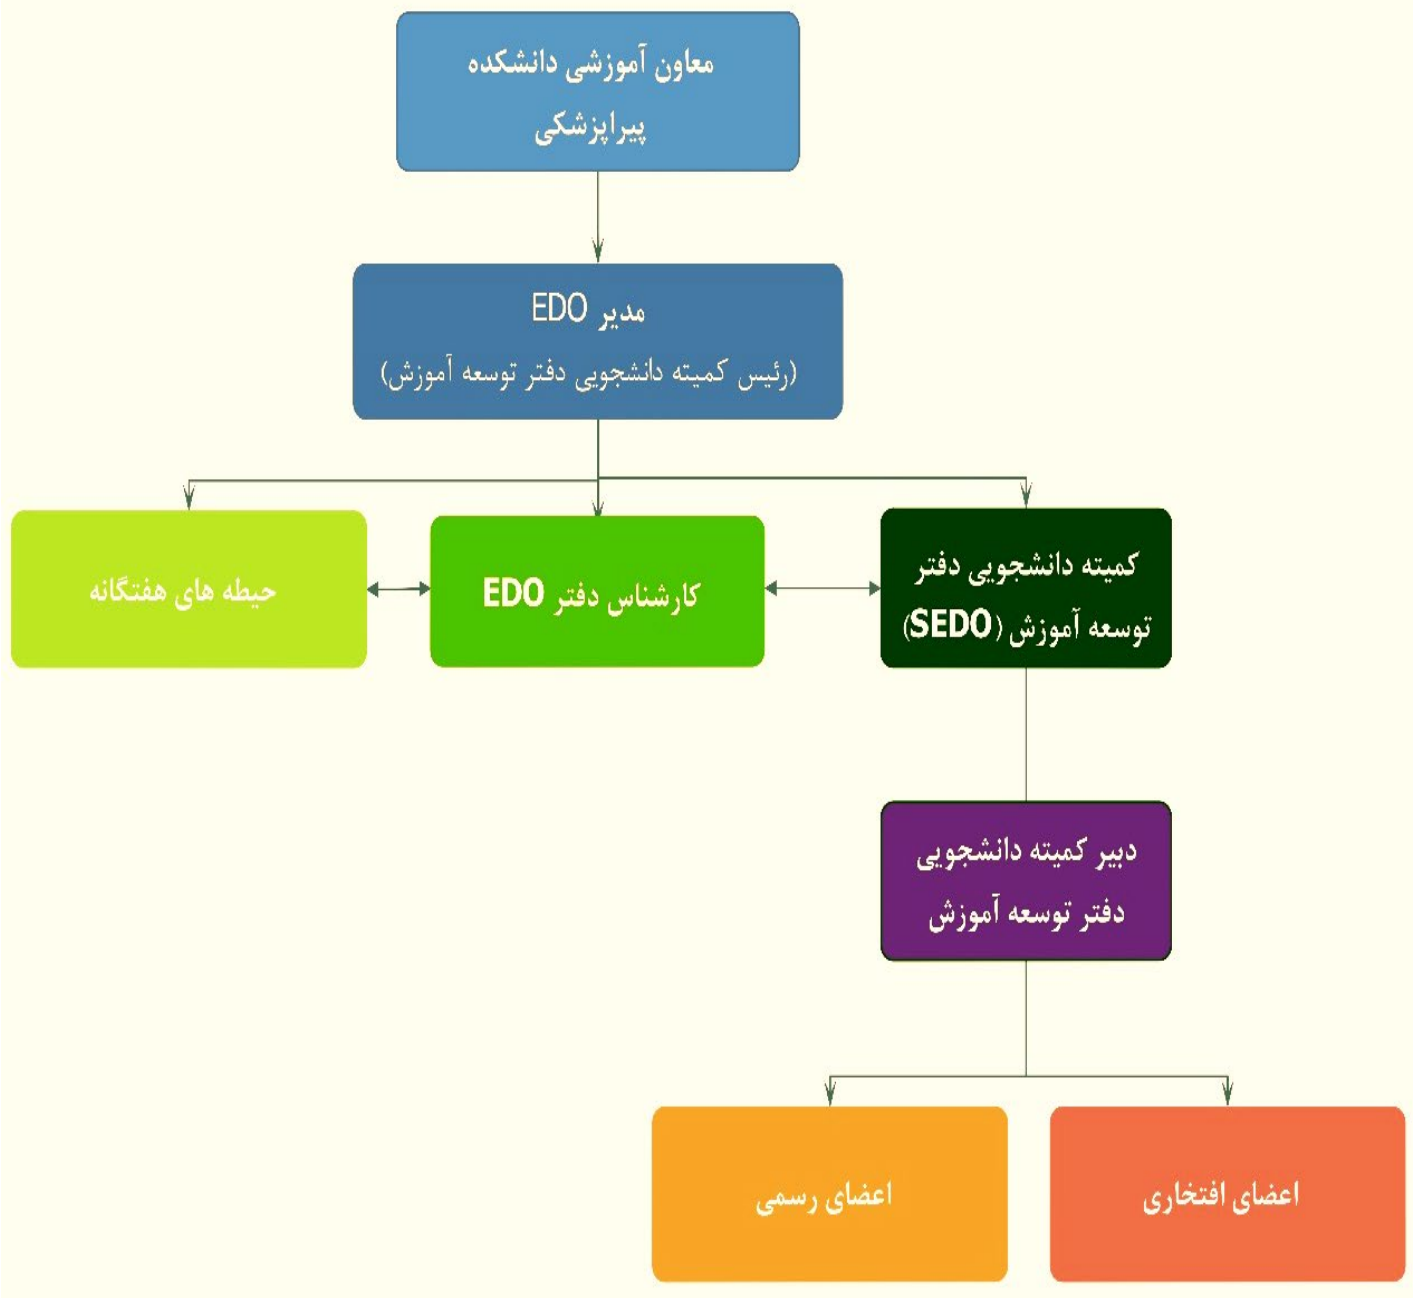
معاون آموزشی دانشکده پیراپزشکی

مدیر EDO
(رئیس کمیته دانشجویی دفتر توسعه آموزش)

کمیته دانشجویی دفتر توسعه آموزش (SEDO)

کارشناس دفتر EDO

حیطه های هفتگانه

دبیر کمیته دانشجویی دفتر توسعه آموزش

اعضای افتخاری

اعضای رسمی